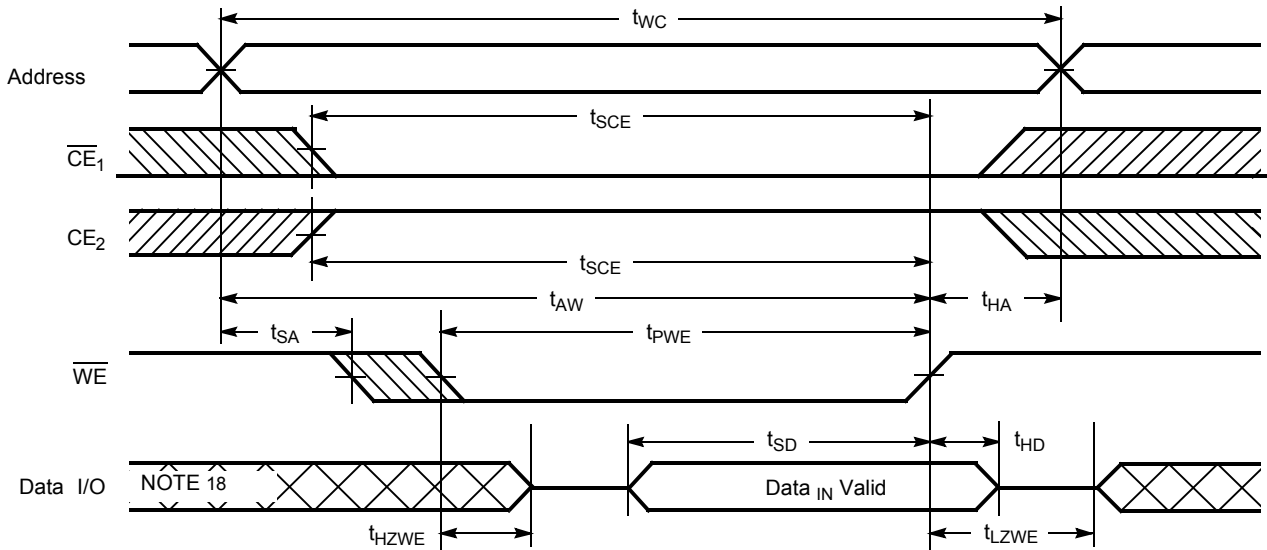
$t_{WC}$

Address

$t_{SCE}$

$\overline{CE}_1$

$CE_2$

$t_{SCE}$

$t_{AW}$

$t_{HA}$

$t_{SA}$

$t_{PWE}$

$\overline{WE}$

$t_{SD}$

$t_{HD}$

Data I/O

NOTE 18

Data $_{IN}$ Valid

$t_{HZWE}$

$t_{LZWE}$